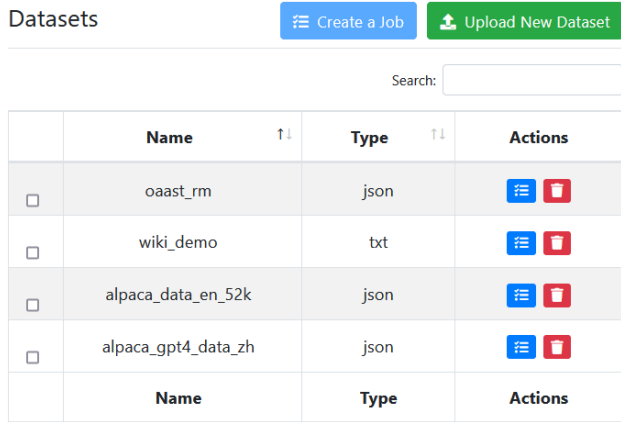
Datasets

Create a Job

Upload New Dataset

Search:

| | Name | Type | Actions |
|---|---|---|---|
| | oaast_rm | json | |
| | wiki_demo | txt | |
| | alpaca_data_en_52k | json | |
| | alpaca_gpt4_data_zh | json | |
| | Name | Type | Actions |